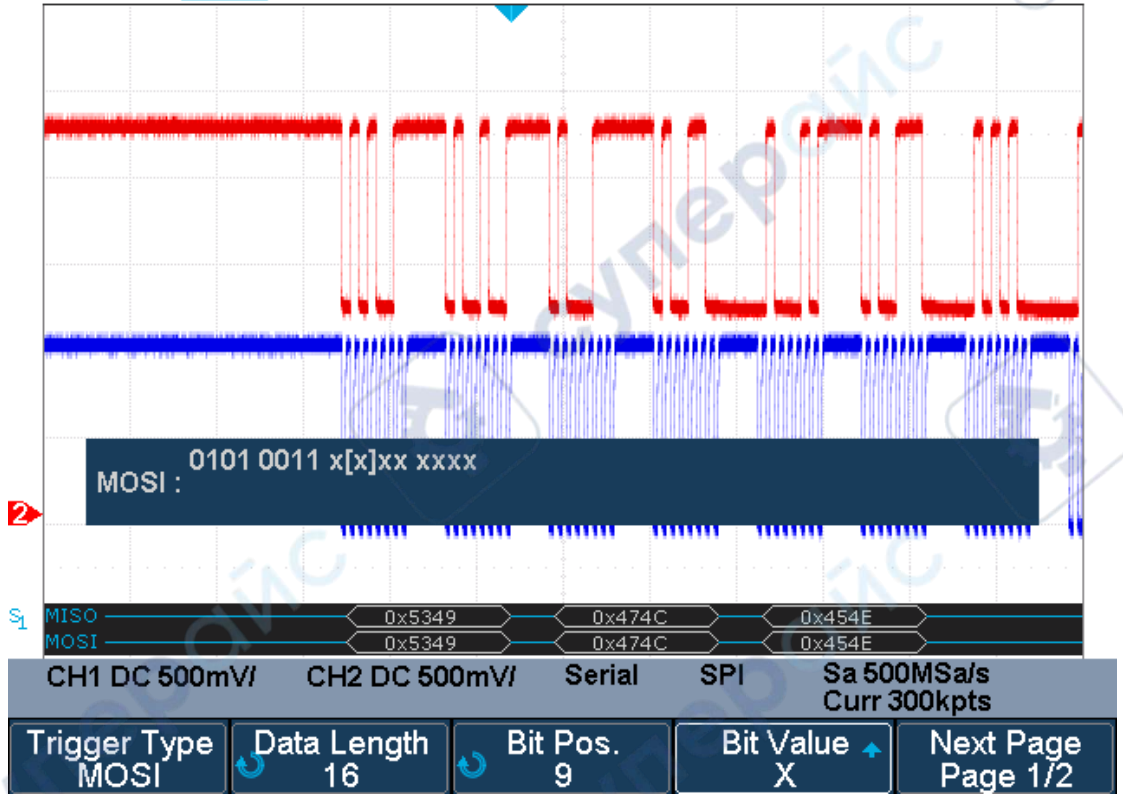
MOSI : 0101 0011 x[x]xx xxxx

2

S1 MISO 0x5349 0x474C 0x454E
MOSI 0x5349 0x474C 0x454E

CH1 DC 500mV/ CH2 DC 500mV/ Serial SPI Sa 500MSa/s Curr 300kpts

Trigger Type MOSI
Data Length 16
Bit Pos. 9
Bit Value X
Next Page Page 1/2

суперайс